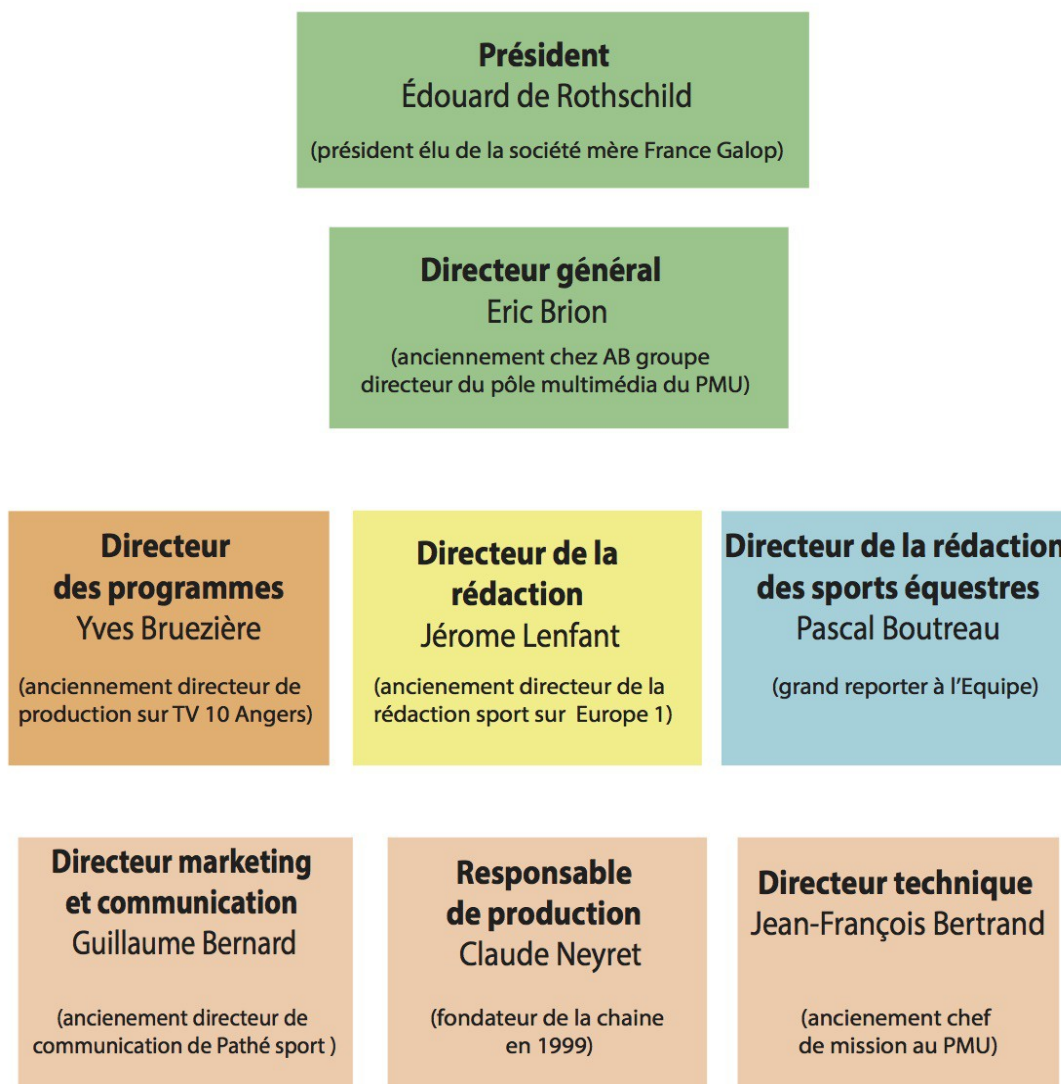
**Président**
Édouard de Rothschild
(président élu de la société mère France Galop)

**Directeur général**
Eric Brion
(anciennement chez AB groupe directeur du pôle multimédia du PMU)

**Directeur des programmes**
Yves Bruezière
(anciennement directeur de production sur TV 10 Angers)

**Directeur de la rédaction**
Jérome Lenfant
(ancienement directeur de la rédaction sport sur Europe 1)

**Directeur de la rédaction des sports équestres**
Pascal Boutreau
(grand reporter à l'Equipe)

**Directeur marketing et communication**
Guillaume Bernard
(ancienement directeur de communication de Pathé sport )

**Responsable de production**
Claude Neyret
(fondateur de la chaine en 1999)

**Directeur technique**
Jean-François Bertrand
(ancienement chef de mission au PMU)